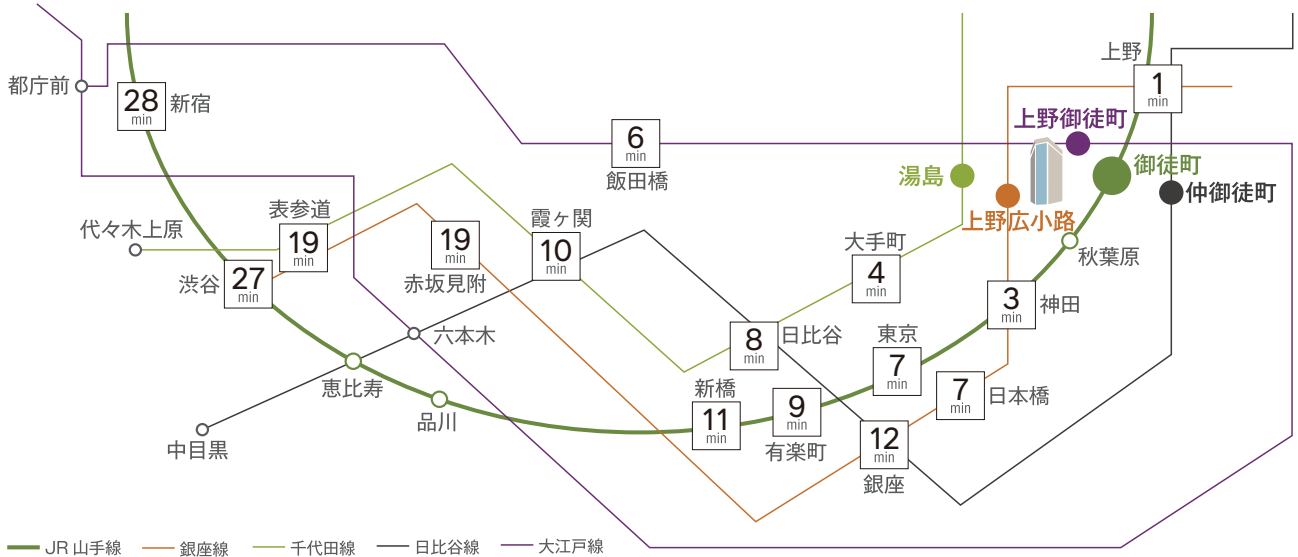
都庁前
28 min 新宿
6 min
飯田橋
上野
1 min
上野御徒町
湯島
御徒町
上野広小路
仲御徒町
表参道
代々木上原
19 min
19 min
霞ヶ関
10 min
大手町
4 min
秋葉原
渋谷
27 min
赤坂見附
3 min 神田
六本木
8 min 日比谷
東京
7 min
恵比寿
新橋
11 min
9 min
7 min 日本橋
品川
有楽町
12 min
中目黒
銀座
JR 山手線 銀座線 千代田線 日比谷線 大江戸線